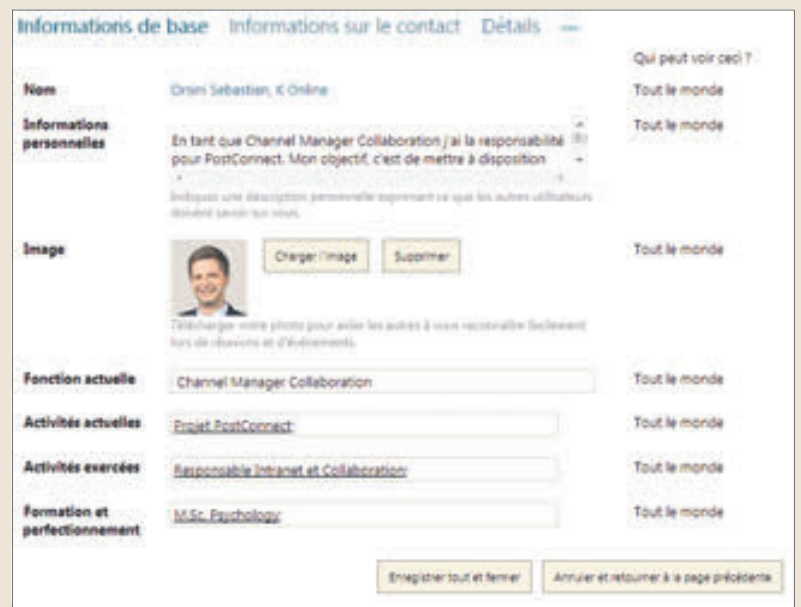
Informations de base Informations sur le contact Détails —

Qui peut voir ceci ?

| | | |
|---|---|---|
| Nom | Orsini Sebastien, K Online | Tout le monde |
| Informations personnelles | En tant que Channel Manager Collaboration j'ai la responsabilité pour PostConnect. Mon objectif, c'est de mettre à disposition | Tout le monde |
| | Indiquez une description personnelle exprimant ce que les autres utilisateurs doivent savoir sur vous. | |
| Image | Charger l'image Supprimer | Tout le monde |
| | Télécharger votre photo pour aider les autres à vous reconnaître facilement lors de réunions et d'événements. | |
| Fonction actuelle | Channel Manager Collaboration | Tout le monde |
| Activités actuelles | Projet PostConnect | Tout le monde |
| Activités exercées | Responsable Intranet et Collaboration | Tout le monde |
| Formation et perfectionnement | M.Sc. Psychology | Tout le monde |

Enregistrer tout et fermer Annuler et retourner à la page précédente